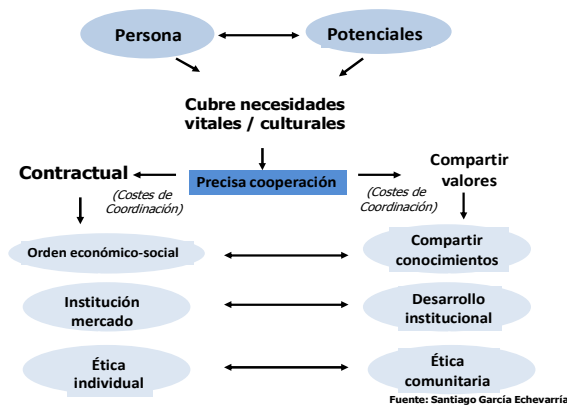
Persona

Potenciales

Cubre necesidades vitales / culturales

Contractual

Precisa cooperación

Compartir valores

(Costes de Coordinación)

(Costes de Coordinación)

Orden económico-social

Compartir conocimientos

Institución mercado

Desarrollo institucional

Ética individual

Ética comunitaria

Fuente: Santiago García Echevarría